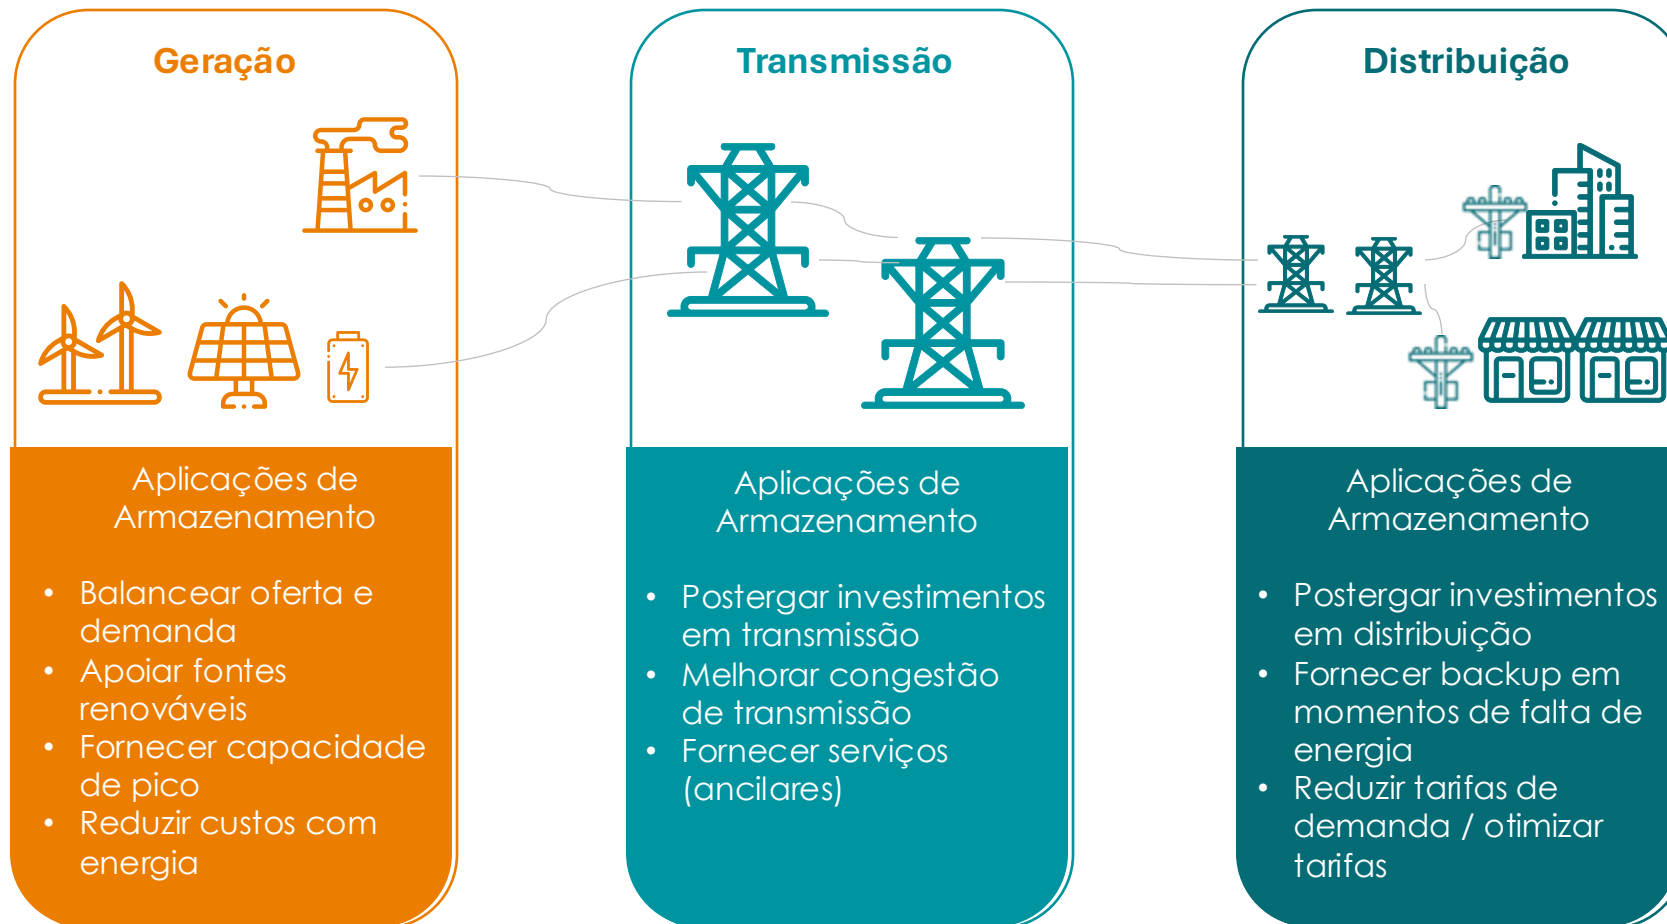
Geração

Aplicações de Armazenamento

- Balancear oferta e demanda
- Apoiar fontes renováveis
- Fornecer capacidade de pico
- Reduzir custos com energia

Transmissão

Aplicações de Armazenamento

- Postergar investimentos em transmissão
- Melhorar congestão de transmissão
- Fornecer serviços (ancilares)

Distribuição

Aplicações de Armazenamento

- Postergar investimentos em distribuição
- Fornecer backup em momentos de falta de energia
- Reduzir tarifas de demanda / otimizar tarifas